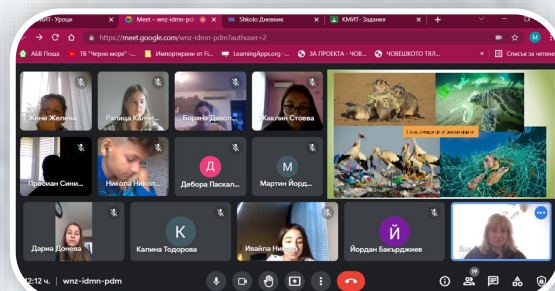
КМИТ - Уроци
Meet – wnz-idmn-pdm
Shkolo Дневник
КМИТ- Задания
https://meet.google.com/wnz-idmn-pdm?authuser=2
АББ Поща
ТВ "Черно море" -...
Импортирани от Fi...
LearningApps.org -...
ЗА ПРОЕКТА - ЧОВ...
ЧОВЕШКОТО ТЯЛ...
Списък за четене
Женя Желева
Ралица Калч...
Боряна Давол...
Каклин Стоева
Просиан Сини...
Никола Никол...
Д
Дебора Паскал...
М
Мартин Йорд...
Дарна Донева
К
Калина Тодорова
Ивайла Ни...
Й
Йордан Бакърджиев
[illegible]
12:12 ч.
wnz-idmn-pdm
19